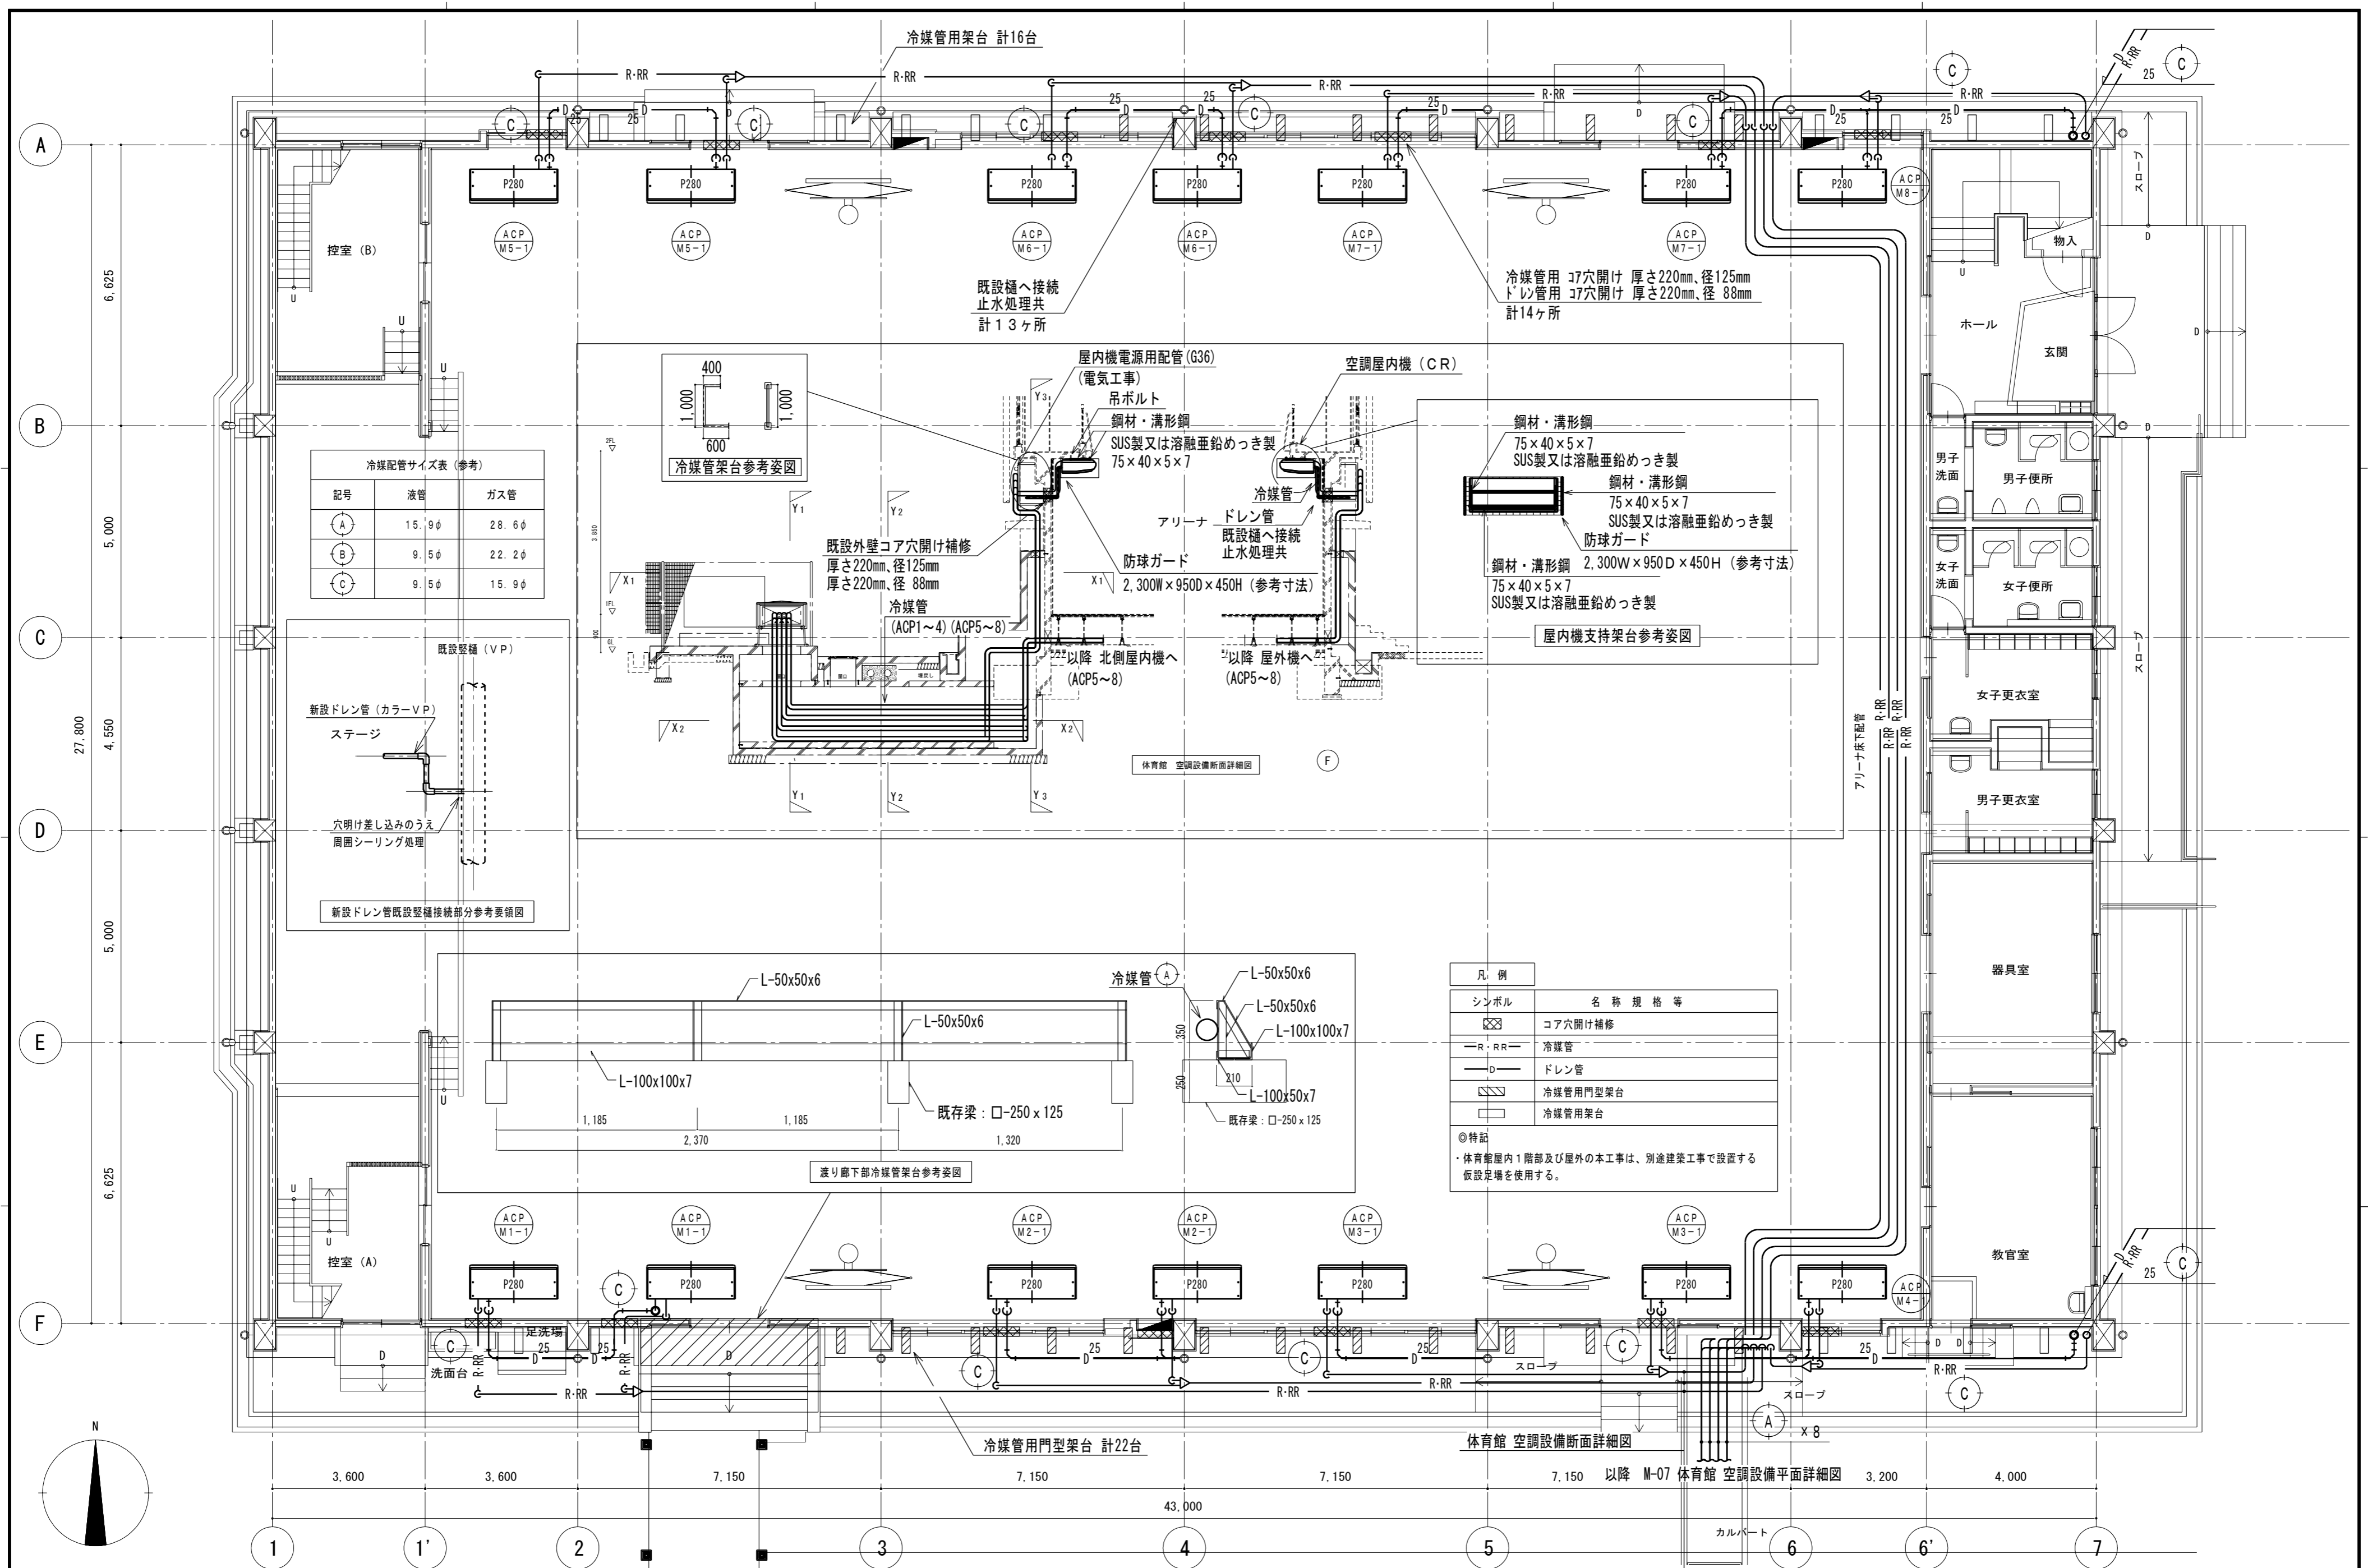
冷媒管用架台 計16台

R·RR R·RR R·RR R·RR R·RR

D 25 D 25 D 25 D 25 D 25 D 25 D 25

A B C D E F

1 1' 2 3 4 5 6 6' 7

P280 P280 P280 P280 P280 P280 P280 P280

ACP M5−1 ACP M5−1 ACP M6−1 ACP M6−1 ACP M7−1 ACP M7−1 ACP M8−1

控室（B）

物入

ホール

玄関

スロープ

既設樋へ接続
止水処理共
計１３ヶ所

冷媒管用 コア穴開け 厚さ220mm、径125mm
ドレン管用 コア穴開け 厚さ220mm、径 88mm
計14ヶ所

6,625
5,000
4,550
27,800
5,000
6,625

400
1,000
1,000
600
冷媒管架台参考姿図

屋内機電源用配管(G36)
(電気工事)
吊ボルト
鋼材・溝形鋼
SUS製又は溶融亜鉛めっき製
75×40×5×7

空調屋内機（CR）

冷媒管
ドレン管
既設樋へ接続
止水処理共
アリーナ

防球ガード
2,300W×950D×450H（参考寸法）

既設外壁コア穴開け補修
厚さ220mm、径125mm
厚さ220mm、径 88mm

冷媒管
(ACP1～4) (ACP5～8)

以降 北側屋内機へ
(ACP5～8)

以降 屋外機へ
(ACP5～8)

Y1 Y2 Y3 X1 X2

体育館 空調設備断面詳細図

F

鋼材・溝形鋼
75×40×5×7
SUS製又は溶融亜鉛めっき製
鋼材・溝形鋼
75×40×5×7
SUS製又は溶融亜鉛めっき製
防球ガード
2,300W×950D×450H（参考寸法）
鋼材・溝形鋼
75×40×5×7
SUS製又は溶融亜鉛めっき製

屋内機支持架台参考姿図

男子洗面
男子便所
女子洗面
女子便所
女子更衣室
男子更衣室
器具室
教官室

アリーナ床下配管

冷媒配管サイズ表（参考）

| 記号 | 液管 | ガス管 |
|---|---|---|
| A | 15.9φ | 28.6φ |
| B | 9.5φ | 22.2φ |
| C | 9.5φ | 15.9φ |

既設竪樋（VP）
新設ドレン管（カラーVP）
ステージ
穴明け差し込みのうえ
周囲シーリング処理
新設ドレン管既設竪樋接続部分参考要領図

L−50x50x6
L−50x50x6
L−100x100x7
既存梁：□−250 x 125
1,185 1,185
2,370 1,320
渡り廊下部冷媒管架台参考姿図

冷媒管 A
L−50x50x6
L−50x50x6
L−100x100x7
350
250
210
L−100x50x7
既存梁：□−250 x 125

凡 例

| シンボル | 名 称 規 格 等 |
|---|---|
| ⊠ | コア穴開け補修 |
| —R・RR— | 冷媒管 |
| —D— | ドレン管 |
| ▧ | 冷媒管用門型架台 |
| ▭ | 冷媒管用架台 |

◎特記
・体育館屋内１階部及び屋外の本工事は、別途建築工事で設置する仮設足場を使用する。

ACP M1−1 ACP M1−1 ACP M2−1 ACP M2−1 ACP M3−1 ACP M3−1 ACP M4−1

控室（A）
足洗場
洗面台
スロープ
スロープ

冷媒管用門型架台 計22台

体育館 空調設備断面詳細図
A ×8
以降 M−07 体育館 空調設備平面詳細図

N

3,600 3,600 7,150 7,150 7,150 7,150 3,200 4,000
43,000

カルバート